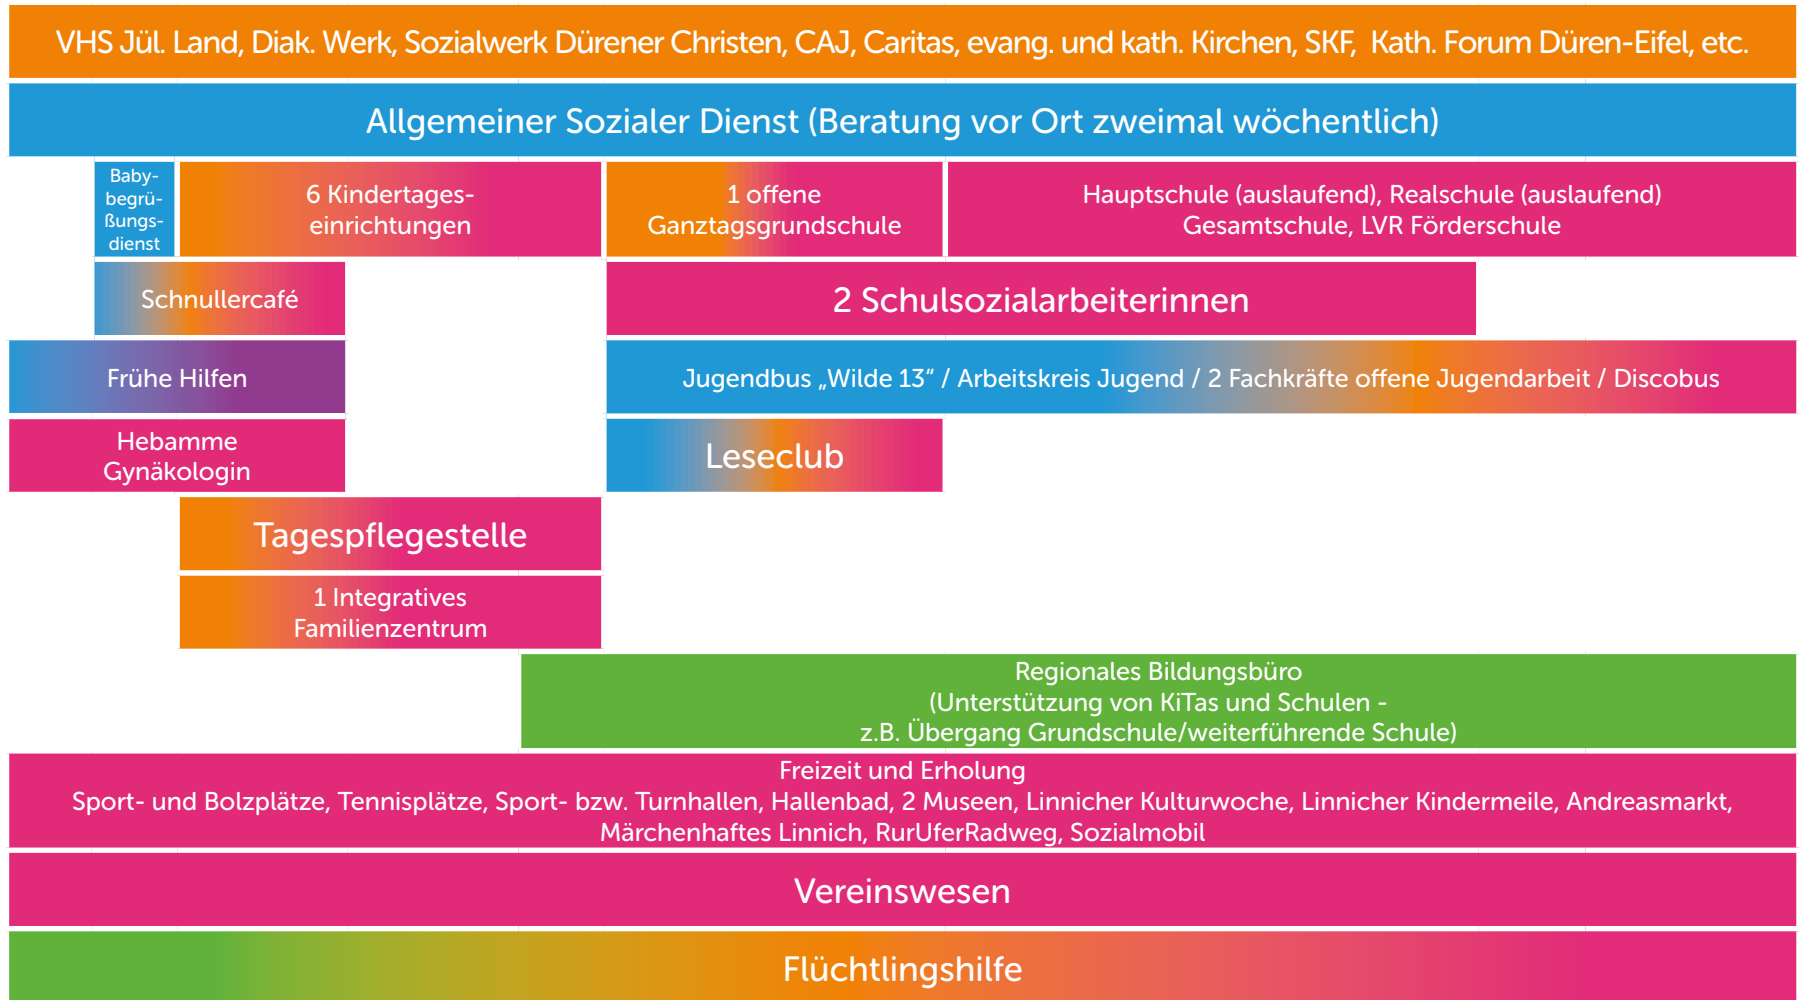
VHS Jül. Land, Diak. Werk, Sozialwerk Dürener Christen, CAJ, Caritas, evang. und kath. Kirchen, SKF, Kath. Forum Düren-Eifel, etc.

Allgemeiner Sozialer Dienst (Beratung vor Ort zweimal wöchentlich)

Babybegrüßungsdienst

6 Kindertageseinrichtungen

1 offene Ganztagsgrundschule

Hauptschule (auslaufend), Realschule (auslaufend) Gesamtschule, LVR Förderschule

Schnullercafé

2 Schulsozialarbeiterinnen

Frühe Hilfen

Jugendbus „Wilde 13“ / Arbeitskreis Jugend / 2 Fachkräfte offene Jugendarbeit / Discobus

Hebamme Gynäkologin

Leseclub

Tagespflegestelle

1 Integratives Familienzentrum

Regionales Bildungsbüro (Unterstützung von KiTas und Schulen - z.B. Übergang Grundschule/weiterführende Schule)

Freizeit und Erholung
Sport- und Bolzplätze, Tennisplätze, Sport- bzw. Turnhallen, Hallenbad, 2 Museen, Linnicher Kulturwoche, Linnicher Kindermeile, Andreasmarkt, Märchenhaftes Linnich, RurUferRadweg, Sozialmobil

Vereinswesen

Flüchtlingshilfe